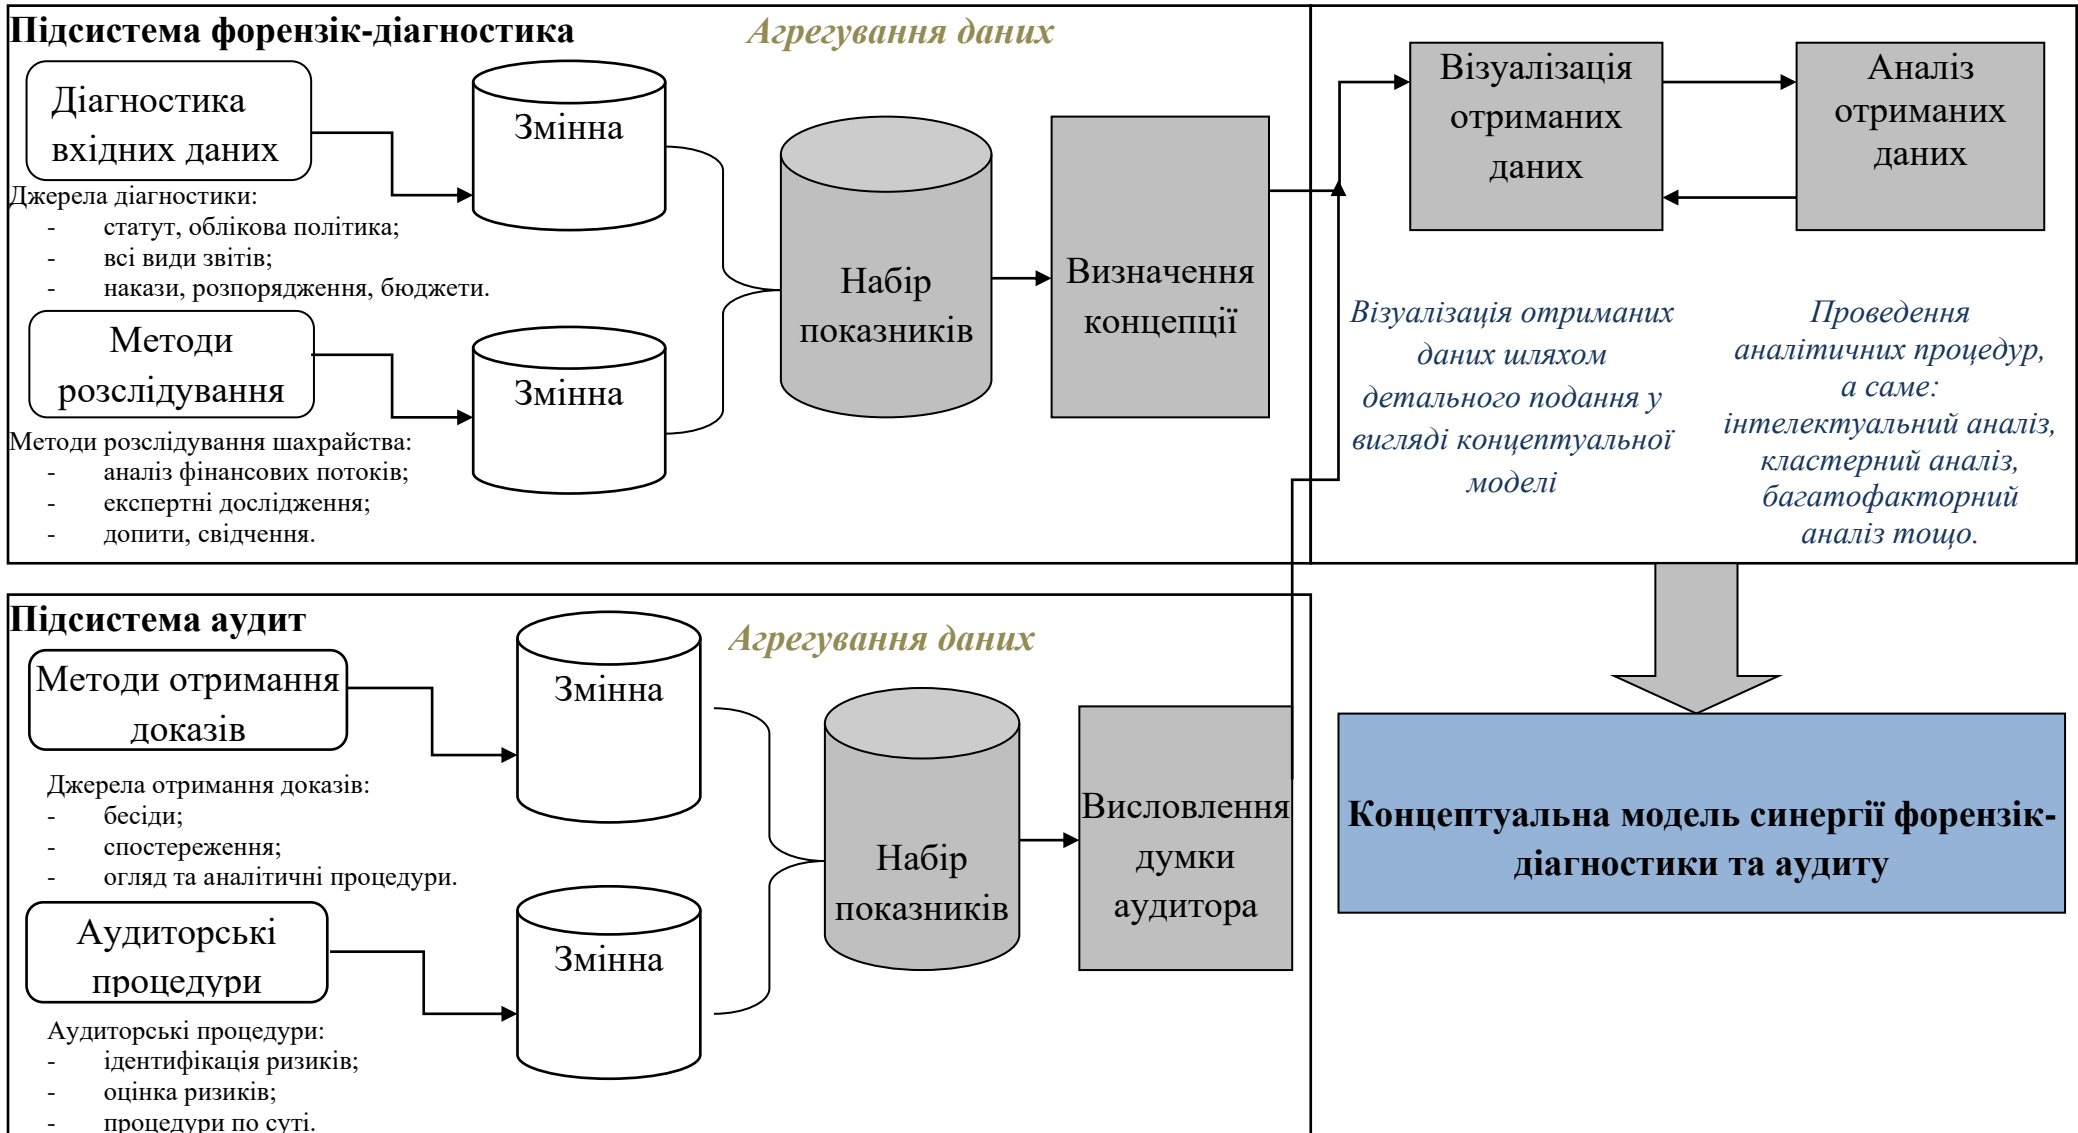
**Підсистема форензік-діагностика**

*Агрегування даних*

Діагностика вхідних даних

Змінна

Джерела діагностики:
- статут, облікова політика;
- всі види звітів;
- накази, розпорядження, бюджети.

Методи розслідування

Змінна

Методи розслідування шахрайства:
- аналіз фінансових потоків;
- експертні дослідження;
- допити, свідчення.

Набір показників

Визначення концепції

Візуалізація отриманих даних

Аналіз отриманих даних

*Візуалізація отриманих даних шляхом детального подання у вигляді концептуальної моделі*

*Проведення аналітичних процедур, а саме: інтелектуальний аналіз, кластерний аналіз, багатофакторний аналіз тощо.*

**Підсистема аудит**

*Агрегування даних*

Методи отримання доказів

Змінна

Джерела отримання доказів:
- бесіди;
- спостереження;
- огляд та аналітичні процедури.

Аудиторські процедури

Змінна

Аудиторські процедури:
- ідентифікація ризиків;
- оцінка ризиків;
- процедури по суті.

Набір показників

Висловлення думки аудитора

**Концептуальна модель синергії форензік-діагностики та аудиту**